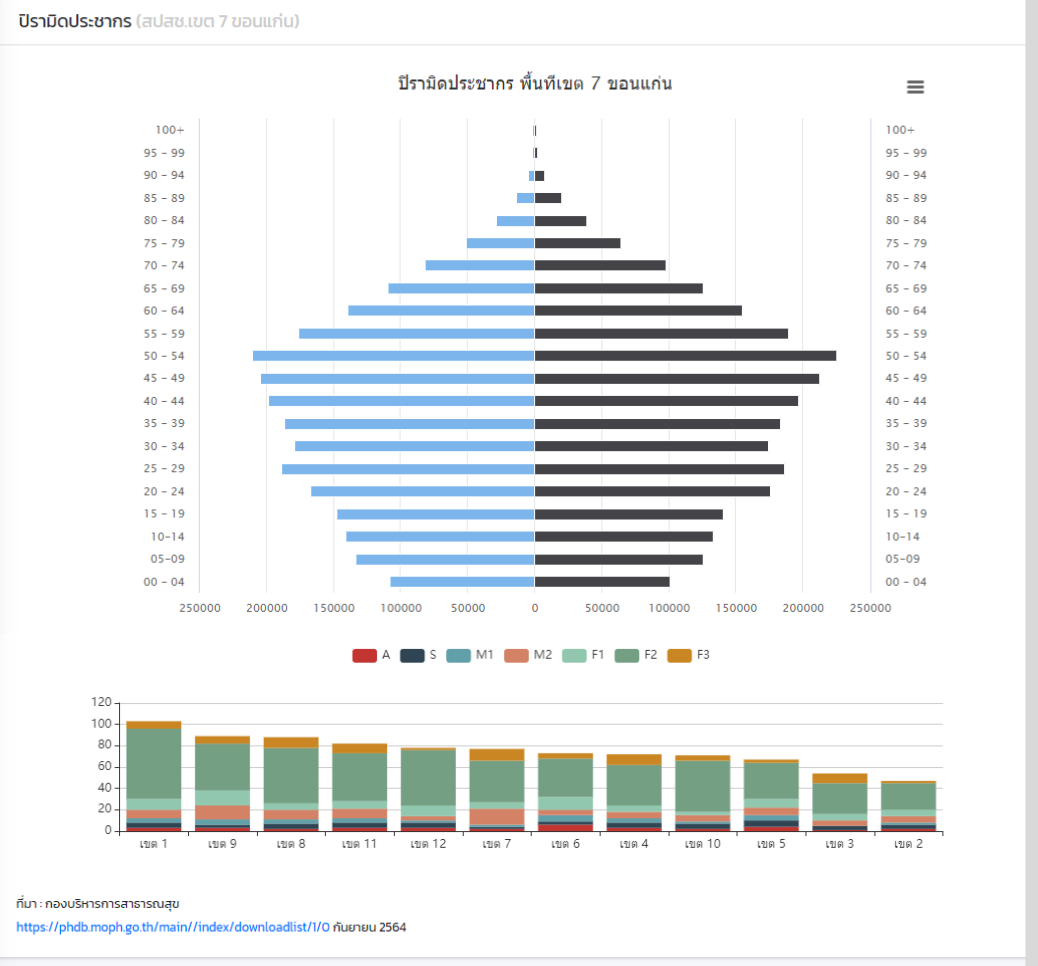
ปิรามิดประชากร (สปสช.เขต 7 ขอนแก่น)

ปิรามิดประชากร พื้นที่เขต 7 ขอนแก่น

100+
95 - 99
90 - 94
85 - 89
80 - 84
75 - 79
70 - 74
65 - 69
60 - 64
55 - 59
50 - 54
45 - 49
40 - 44
35 - 39
30 - 34
25 - 29
20 - 24
15 - 19
10-14
05-09
00 - 04

250000 200000 150000 100000 50000 0 50000 100000 150000 200000 250000

A S M1 M2 F1 F2 F3

120 100 80 60 40 20 0

เขต 1 เขต 9 เขต 8 เขต 11 เขต 12 เขต 7 เขต 6 เขต 4 เขต 10 เขต 5 เขต 3 เขต 2

ที่มา : กองบริหารการสาธารณสุข
https://phdb.moph.go.th/main//index/downloadlist/1/0 กันยายน 2564